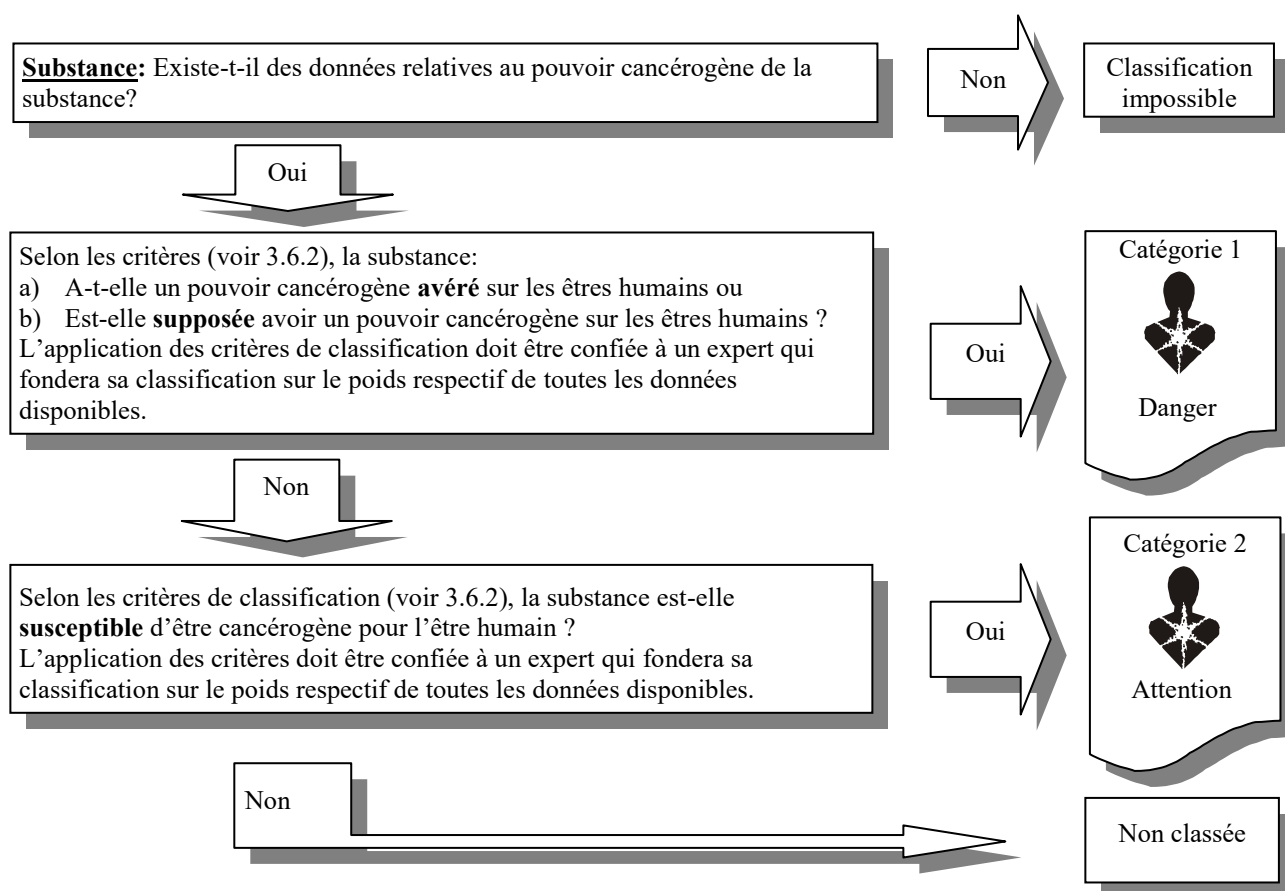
Substance: Existe-t-il des données relatives au pouvoir cancérogène de la substance?

Non

Classification impossible

Oui

Selon les critères (voir 3.6.2), la substance:
a) A-t-elle un pouvoir cancérogène avéré sur les êtres humains ou
b) Est-elle supposée avoir un pouvoir cancérogène sur les êtres humains ?
L'application des critères de classification doit être confiée à un expert qui fondera sa classification sur le poids respectif de toutes les données disponibles.

Oui

Catégorie 1

Danger

Non

Selon les critères de classification (voir 3.6.2), la substance est-elle susceptible d'être cancérogène pour l'être humain ?
L'application des critères doit être confiée à un expert qui fondera sa classification sur le poids respectif de toutes les données disponibles.

Oui

Catégorie 2

Attention

Non

Non classée